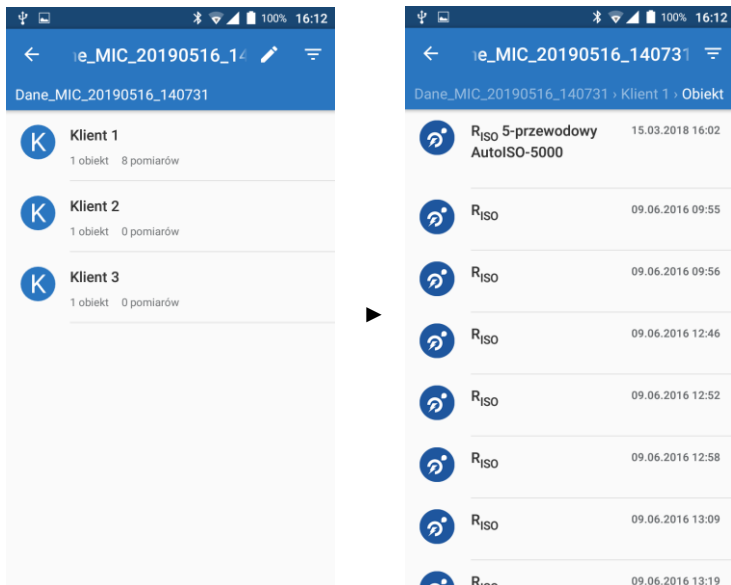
100% 16:12

←  ıe_MIC_20190516_14

Dane_MIC_20190516_140731

K Klient 1
1 obiekt 8 pomiarów

K Klient 2
1 obiekt 0 pomiarów

K Klient 3
1 obiekt 0 pomiarów

►

100% 16:12

←  ıe_MIC_20190516_140731

Dane_MIC_20190516_140731 › Klient 1 › Obiekt

$R_{ISO}$ 5-przewodowy AutoISO-5000 15.03.2018 16:02

$R_{ISO}$ 09.06.2016 09:55

$R_{ISO}$ 09.06.2016 09:56

$R_{ISO}$ 09.06.2016 12:46

$R_{ISO}$ 09.06.2016 12:52

$R_{ISO}$ 09.06.2016 12:58

$R_{ISO}$ 09.06.2016 13:09

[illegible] 09.06.2016 13:19